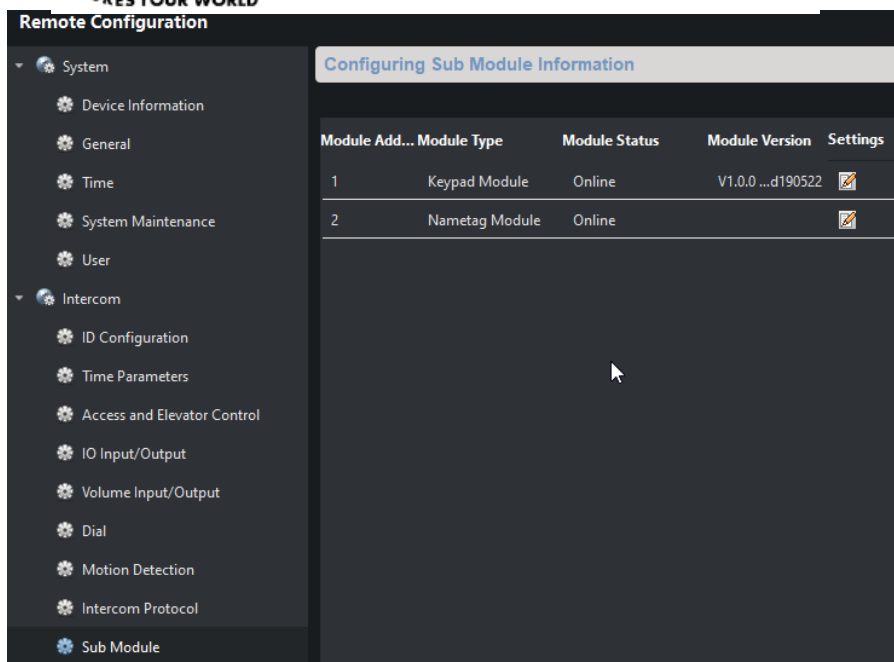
Remote Configuration

System

Device Information

General

Time

System Maintenance

User

Intercom

ID Configuration

Time Parameters

Access and Elevator Control

IO Input/Output

Volume Input/Output

Dial

Motion Detection

Intercom Protocol

Sub Module

Configuring Sub Module Information

| Module Add... | Module Type | Module Status | Module Version | Settings |
|---|---|---|---|---|
| 1 | Keypad Module | Online | V1.0.0 ...d190522 | |
| 2 | Nametag Module | Online | | |